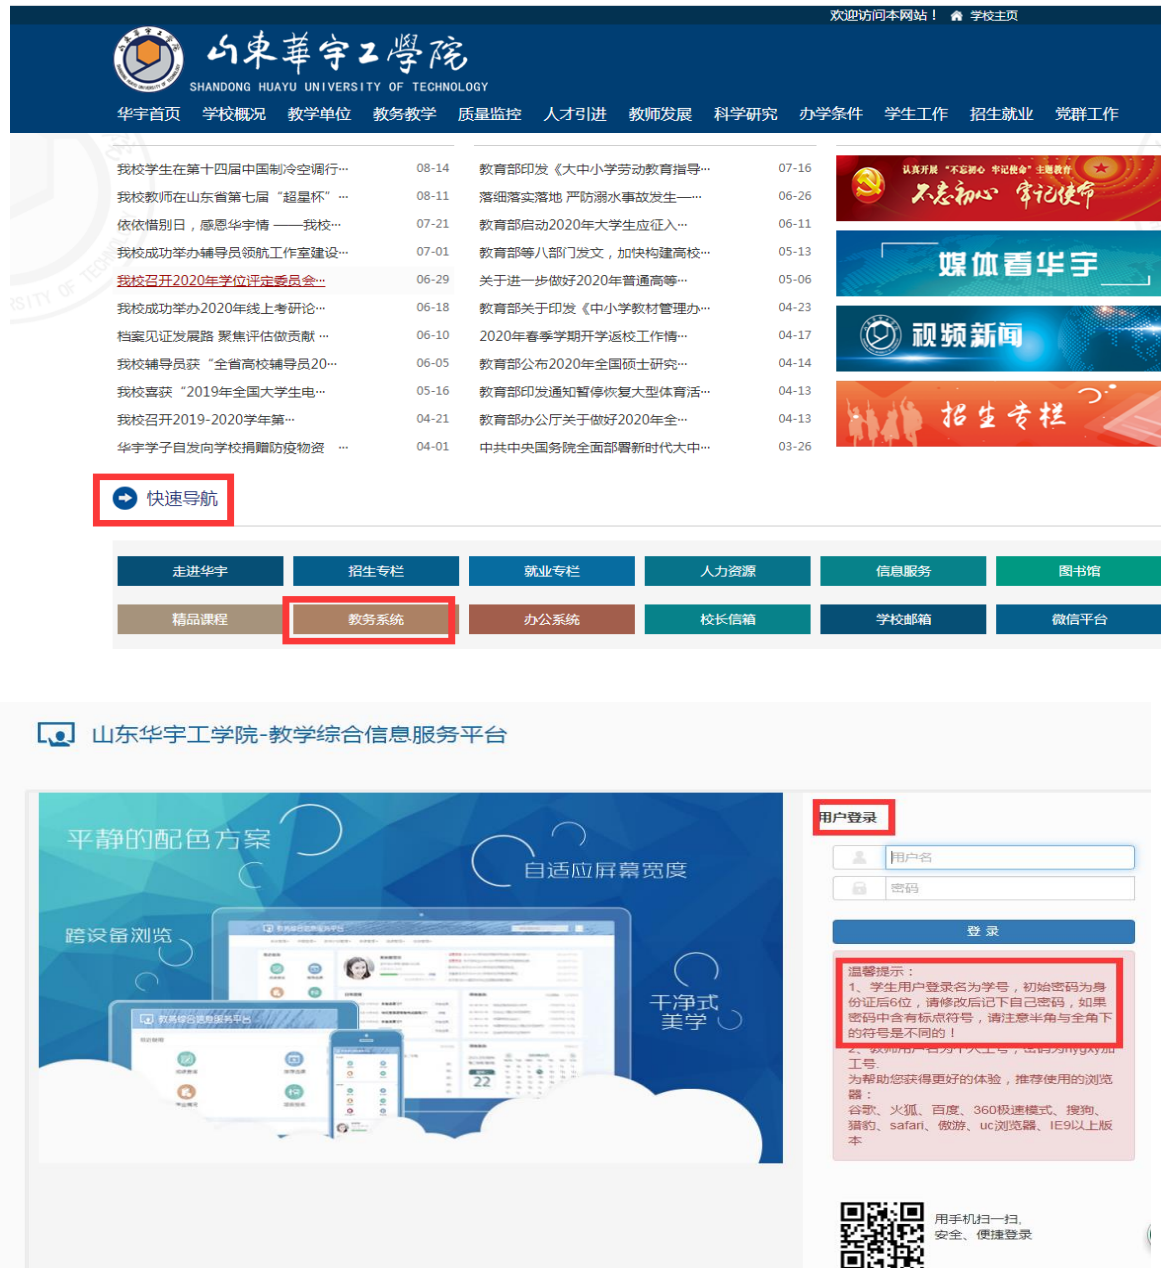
欢迎访问本网站！ 学校主页

山東華宇工學院
SHANDONG HUAYU UNIVERSITY OF TECHNOLOGY

华宇首页 学校概况 教学单位 教务教学 质量监控 人才引进 教师发展 科学研究 办学条件 学生工作 招生就业 党群工作

我校学生在第十四届中国制冷空调行… 08-14
我校教师在山东省第七届“超星杯”… 08-11
依依惜别日，感恩华宇情 ——我校… 07-21
我校成功举办辅导员领航工作室建设… 07-01
我校召开2020年学位评定委员会… 06-29
我校成功举办2020年线上考研论… 06-18
档案见证发展路 聚焦评估做贡献 … 06-10
我校辅导员获“全省高校辅导员20… 06-05
我校喜获“2019年全国大学生电… 05-16
我校召开2019-2020学年第… 04-21
华宇学子自发向学校捐赠防疫物资 … 04-01

教育部印发《大中小学劳动教育指导… 07-16
落细落实落地 严防溺水事故发生—… 06-26
教育部启动2020年大学生应征入… 06-11
教育部等八部门发文，加快构建高校… 05-13
关于进一步做好2020年普通高等… 05-06
教育部关于印发《中小学教材管理办… 04-23
2020年春季学期开学返校工作情… 04-17
教育部公布2020年全国硕士研究… 04-14
教育部印发通知暂停恢复大型体育活… 04-13
教育部办公厅关于做好2020年全… 04-13
中共中央国务院全面部署新时代大中… 03-26

认真开展“不忘初心 牢记使命”主题教育
不忘初心 牢记使命
媒体看华宇
视频新闻
招生专栏

快速导航

走进华宇 招生专栏 就业专栏 人力资源 信息服务 图书馆
精品课程 教务系统 办公系统 校长信箱 学校邮箱 微信平台

山东华宇工学院-教学综合信息服务平台

平静的配色方案
自适应屏幕宽度
跨设备浏览
干净式美学

用户登录
用户名
密码
登 录

温馨提示：
1、学生用户登录名为学号，初始密码为身份证后6位，请修改后记下自己密码，如果密码中含有标点符号，请注意半角与全角下的符号是不同的！
2、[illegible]工号。
为帮助您获得更好的体验，推荐使用的浏览器：
谷歌、火狐、百度、360极速模式、搜狗、猎豹、safari、傲游、uc浏览器、IE9以上版本

用手机扫一扫，
安全、便捷登录